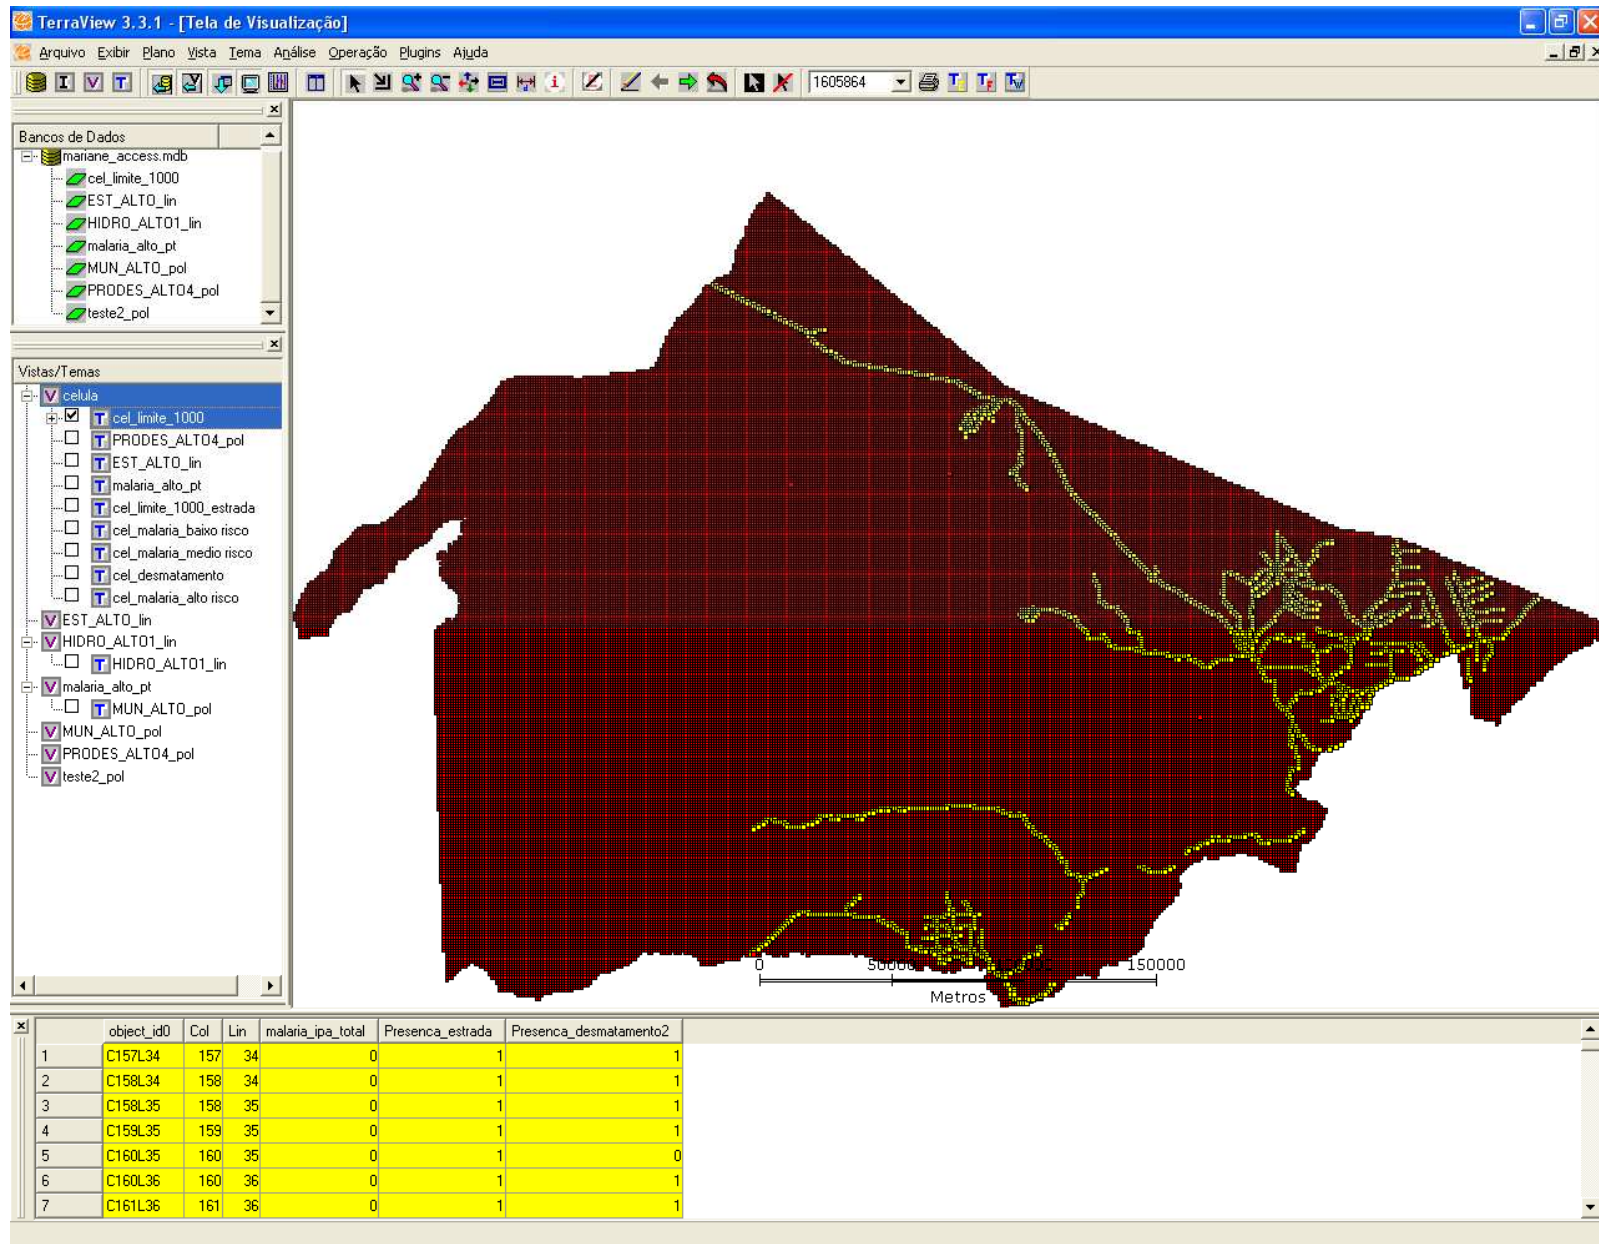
TerraView 3.3.1 - [Tela de Visualização]

Arquivo Exibir Plano Vista Tema Análise Operação Plugins Ajuda

1605864

Bancos de Dados
mariane_access.mdb
cel_limite_1000
EST_ALTO_lin
HIDRO_ALTO1_lin
malaria_alto_pt
MUN_ALTO_pol
PRODES_ALTO4_pol
teste2_pol

Vistas/Temas
celula
cel_limite_1000
PRODES_ALTO4_pol
EST_ALTO_lin
malaria_alto_pt
cel_limite_1000_estrada
cel_malaria_baixo risco
cel_malaria_medio risco
cel_desmatamento
cel_malaria_alto risco
EST_ALTO_lin
HIDRO_ALTO1_lin
HIDRO_ALTO1_lin
malaria_alto_pt
MUN_ALTO_pol
MUN_ALTO_pol
PRODES_ALTO4_pol
teste2_pol

0 50000 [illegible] 150000
Metros

| | object_id0 | Col | Lin | malaria_ipa_total | Presenca_estrada | Presenca_desmatamento2 |
|---|---|---|---|---|---|---|
| 1 | C157L34 | 157 | 34 | 0 | 1 | 1 |
| 2 | C158L34 | 158 | 34 | 0 | 1 | 1 |
| 3 | C158L35 | 158 | 35 | 0 | 1 | 1 |
| 4 | C159L35 | 159 | 35 | 0 | 1 | 1 |
| 5 | C160L35 | 160 | 35 | 0 | 1 | 0 |
| 6 | C160L36 | 160 | 36 | 0 | 1 | 1 |
| 7 | C161L36 | 161 | 36 | 0 | 1 | 1 |